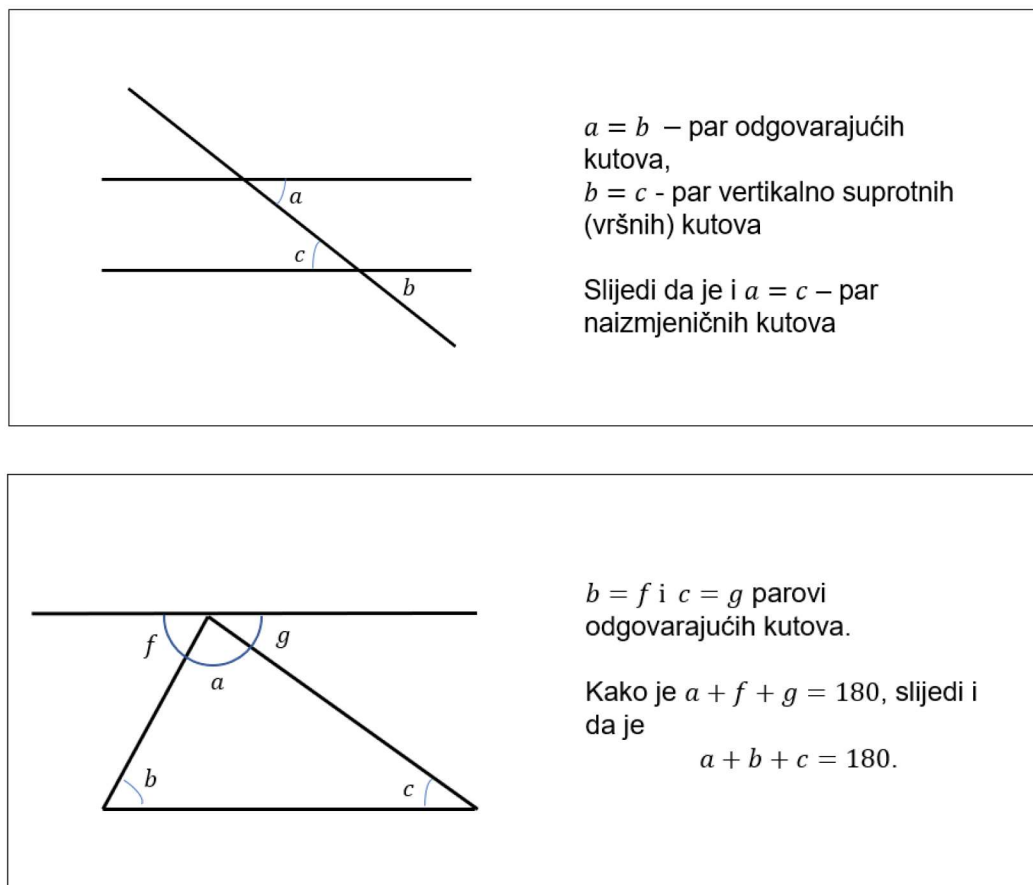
$a$

$c$

$b$

$a = b$ – par odgovarajućih kutova,
$b = c$ - par vertikalno suprotnih (vršnih) kutova

Slijedi da je i $a = c$ – par naizmjeničnih kutova

$f$

$g$

$a$

$b$

$c$

$b = f$ i $c = g$ parovi odgovarajućih kutova.

Kako je $a + f + g = 180$, slijedi i da je
$$a + b + c = 180.$$